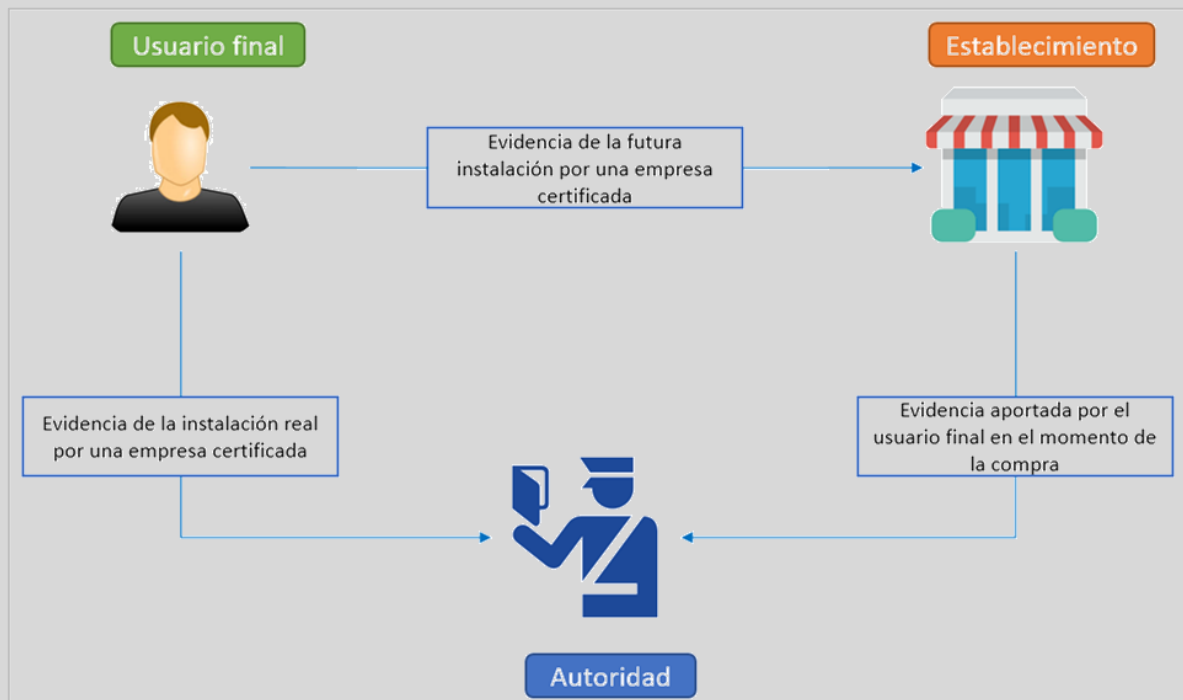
Usuario final

Establecimiento

Evidencia de la futura instalación por una empresa certificada

Evidencia de la instalación real por una empresa certificada

Evidencia aportada por el usuario final en el momento de la compra

Autoridad